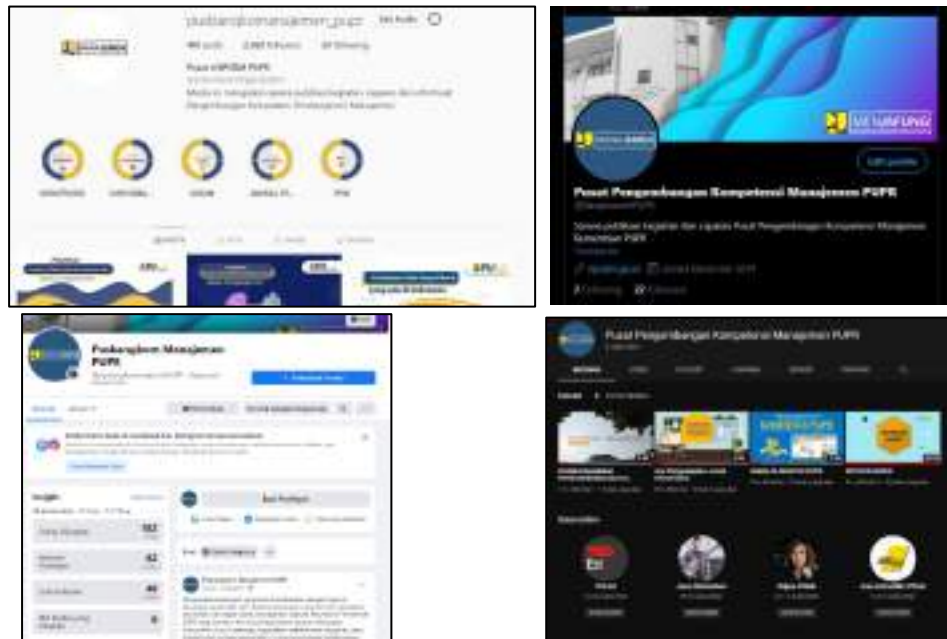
pusbangkomanajemen_pupr
Edit Profile
Pusat KOMJEM PUPR

SIKATUNG
Edit profile
Pusat Pengembangan Kompetensi Manajemen PUPR

Pusbangkom Manajemen PUPR
+ Follow

Buat Postingan

Pusat Pengembangan Kompetensi Manajemen PUPR